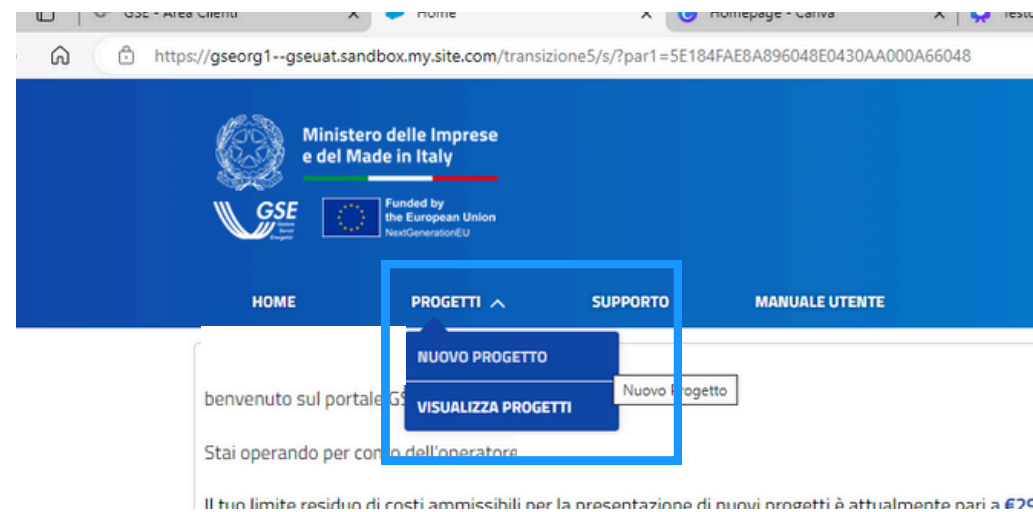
GSE - Area Clienti
Home
Homepage - Canva
Testo

https://gseorg1--gseuat.sandbox.my.site.com/transizione5/s/?par1=5E184FAE8A896048E0430AA000A66048

Ministero delle Imprese e del Made in Italy

GSE Gestore Servizi Energetici

Funded by the European Union NextGenerationEU

HOME
PROGETTI
SUPPORTO
MANUALE UTENTE

NUOVO PROGETTO
VISUALIZZA PROGETTI

Nuovo Progetto

benvenuto sul portale GS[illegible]

Stai operando per con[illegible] dell'operatore

Il tuo limite residuo di costi ammissibili per la presentazione di nuovi progetti è attualmente pari a €2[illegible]